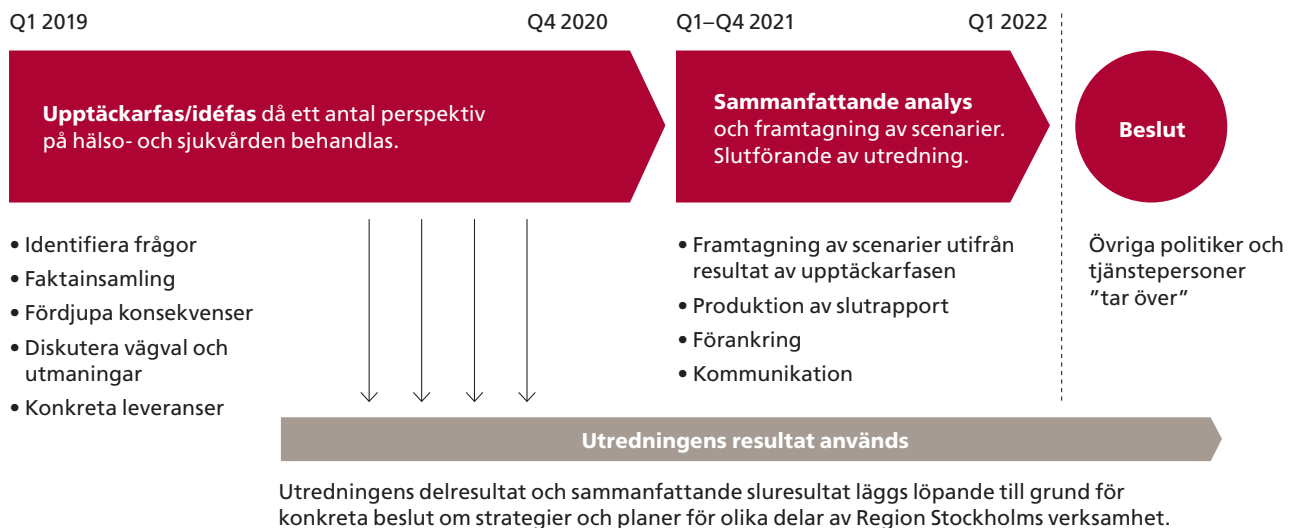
Q1 2019

Q4 2020

Q1–Q4 2021

Q1 2022

**Upptäckarfas/idéfas** då ett antal perspektiv på hälso- och sjukvården behandlas.

**Sammanfattande analys** och framtagning av scenarier. Slutförande av utredning.

**Beslut**

• Identifiera frågor
• Faktainsamling
• Fördjupa konsekvenser
• Diskutera vägval och utmaningar
• Konkreta leveranser

• Framtagning av scenarier utifrån resultat av upptäckarfasen
• Produktion av slutrapport
• Förankring
• Kommunikation

Övriga politiker och tjänstepersoner ”tar över”

**Utredningens resultat används**

Utredningens delresultat och sammanfattande sluresultat läggs löpande till grund för konkreta beslut om strategier och planer för olika delar av Region Stockholms verksamhet.